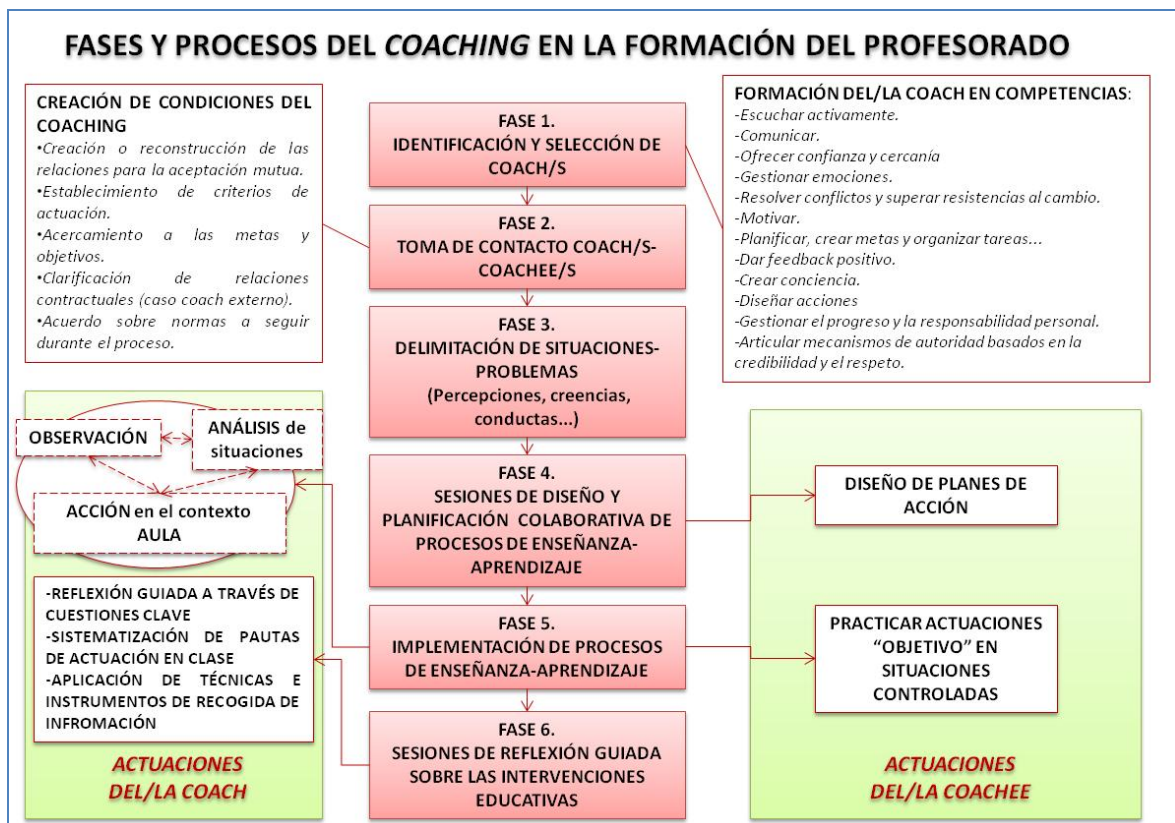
FASES Y PROCESOS DEL *COACHING* EN LA FORMACIÓN DEL PROFESORADO

CREACIÓN DE CONDICIONES DEL COACHING
•Creación o reconstrucción de las relaciones para la aceptación mutua.
•Establecimiento de criterios de actuación.
•Acercamiento a las metas y objetivos.
•Clarificación de relaciones contractuales (caso coach externo).
•Acuerdo sobre normas a seguir durante el proceso.

FASE 1.
IDENTIFICACIÓN Y SELECCIÓN DE COACH/S

FASE 2.
TOMA DE CONTACTO COACH/S-COACHEE/S

FASE 3.
DELIMITACIÓN DE SITUACIONES-PROBLEMAS
(Percepciones, creencias, conductas...)

FASE 4.
SESIONES DE DISEÑO Y PLANIFICACIÓN COLABORATIVA DE PROCESOS DE ENSEÑANZA-APRENDIZAJE

FASE 5.
IMPLEMENTACIÓN DE PROCESOS DE ENSEÑANZA-APRENDIZAJE

FASE 6.
SESIONES DE REFLEXIÓN GUIADA SOBRE LAS INTERVENCIONES EDUCATIVAS

FORMACIÓN DEL/LA COACH EN COMPETENCIAS:
-Escuchar activamente.
-Comunicar.
-Ofrecer confianza y cercanía
-Gestionar emociones.
-Resolver conflictos y superar resistencias al cambio.
-Motivar.
-Planificar, crear metas y organizar tareas...
-Dar feedback positivo.
-Crear conciencia.
-Diseñar acciones
-Gestionar el progreso y la responsabilidad personal.
-Articular mecanismos de autoridad basados en la credibilidad y el respeto.

OBSERVACIÓN

ANÁLISIS de situaciones

ACCIÓN en el contexto AULA

-REFLEXIÓN GUIADA A TRAVÉS DE CUESTIONES CLAVE
-SISTEMATIZACIÓN DE PAUTAS DE ACTUACIÓN EN CLASE
-APLICACIÓN DE TÉCNICAS E INSTRUMENTOS DE RECOGIDA DE INFROMACIÓN

ACTUACIONES DEL/LA COACH

DISEÑO DE PLANES DE ACCIÓN

PRACTICAR ACTUACIONES "OBJETIVO" EN SITUACIONES CONTROLADAS

ACTUACIONES DEL/LA COACHEE